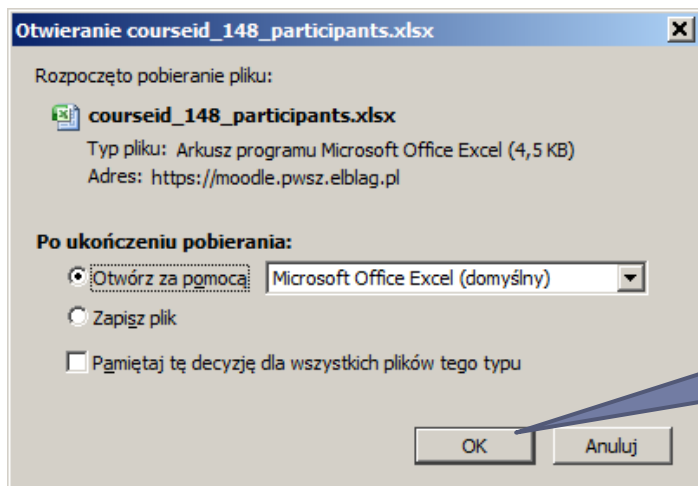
Otwieranie courseid_148_participants.xlsx

Rozpoczęto pobieranie pliku:

courseid_148_participants.xlsx

Typ pliku: Arkusz programu Microsoft Office Excel (4,5 KB)

Adres: https://moodle.pwsz.elblag.pl

Po ukończeniu pobierania:

Otwórz za pomocą Microsoft Office Excel (domyślny)

Zapisz plik

Pamiętaj tę decyzję dla wszystkich plików tego typu

OK

Anuluj